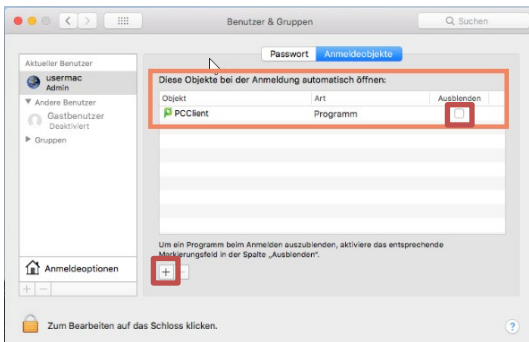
Benutzer & Gruppen

Suchen

Aktueller Benutzer
usermac
Admin
Andere Benutzer
Gastbenutzer
Deaktiviert
Gruppen

Passwort | Anmeldeobjekte

Diese Objekte bei der Anmeldung automatisch öffnen:

| Objekt | Art | Ausblenden |
|---|---|---|
| PCClient | Programm | |

Um ein Programm beim Anmelden auszublenden, aktiviere das entsprechende Markierungsfeld in der Spalte „Ausblenden".

+ −

Anmeldeoptionen

+ −

Zum Bearbeiten auf das Schloss klicken.

?